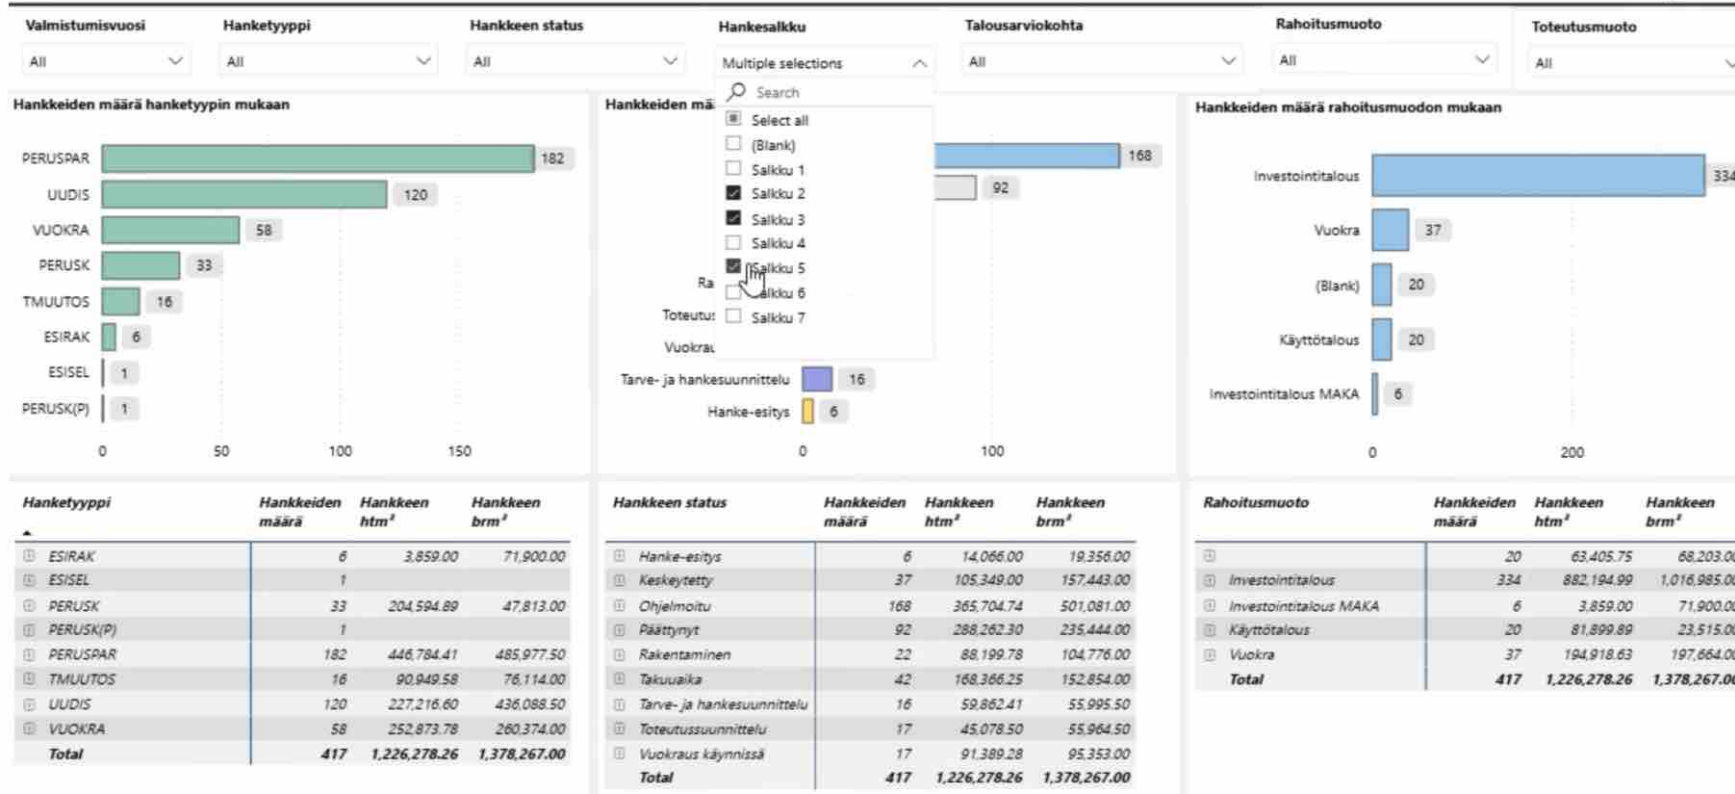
Valmistumisvuosi
All

Hanketyyppi
All

Hankkeen status
All

Hankesalkku
Multiple selections

Search
Select all
(Blank)
Salkku 1
Salkku 2
Salkku 3
Salkku 4
Salkku 5
Salkku 6
Salkku 7

Talousarviokohta
All

Rahoitusmuoto
All

Toteutusmuoto
All

Hankkeiden määrä hanketyypin mukaan

PERUSPAR 182
UUDIS 120
VUOKRA 58
PERUSK 33
TMUUTOS 16
ESIRAK 6
ESISEL 1
PERUSK(P) 1

0 50 100 150

Hankkeiden mä

168
92
Ra
Toteutu
Vuokrau
Tarve- ja hankesuunnittelu 16
Hanke-esitys 6

0 100

Hankkeiden määrä rahoitusmuodon mukaan

Investointitalous 334
Vuokra 37
(Blank) 20
Käyttötalous 20
Investointitalous MAKA 6

0 200

| Hanketyyppi | Hankkeiden määrä | Hankkeen htm² | Hankkeen brm² |
|---|---|---|---|
| ESIRAK | 6 | 3,859.00 | 71,900.00 |
| ESISEL | 1 | | |
| PERUSK | 33 | 204,594.89 | 47,813.00 |
| PERUSK(P) | 1 | | |
| PERUSPAR | 182 | 446,784.41 | 485,977.50 |
| TMUUTOS | 16 | 90,949.58 | 76,114.00 |
| UUDIS | 120 | 227,216.60 | 436,088.50 |
| VUOKRA | 58 | 252,873.78 | 260,374.00 |
| Total | 417 | 1,226,278.26 | 1,378,267.00 |

| Hankkeen status | Hankkeiden määrä | Hankkeen htm² | Hankkeen brm² |
|---|---|---|---|
| Hanke-esitys | 6 | 14,066.00 | 19,356.00 |
| Keskeytetty | 37 | 105,349.00 | 157,443.00 |
| Ohjelmoitu | 168 | 365,704.74 | 501,081.00 |
| Päättynyt | 92 | 288,262.30 | 235,444.00 |
| Rakentaminen | 22 | 88,199.78 | 104,776.00 |
| Takuuaika | 42 | 168,366.25 | 152,854.00 |
| Tarve- ja hankesuunnittelu | 16 | 59,862.41 | 55,995.50 |
| Toteutussuunnittelu | 17 | 45,078.50 | 55,964.50 |
| Vuokraus käynnissä | 17 | 91,389.28 | 95,353.00 |
| Total | 417 | 1,226,278.26 | 1,378,267.00 |

| Rahoitusmuoto | Hankkeiden määrä | Hankkeen htm² | Hankkeen brm² |
|---|---|---|---|
| | 20 | 63,405.75 | 68,203.0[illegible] |
| Investointitalous | 334 | 882,194.99 | 1,016,985.0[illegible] |
| Investointitalous MAKA | 6 | 3,859.00 | 71,900.0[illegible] |
| Käyttötalous | 20 | 81,899.89 | 23,515.0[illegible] |
| Vuokra | 37 | 194,918.63 | 197,664.0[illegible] |
| Total | 417 | 1,226,278.26 | 1,378,267.0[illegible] |